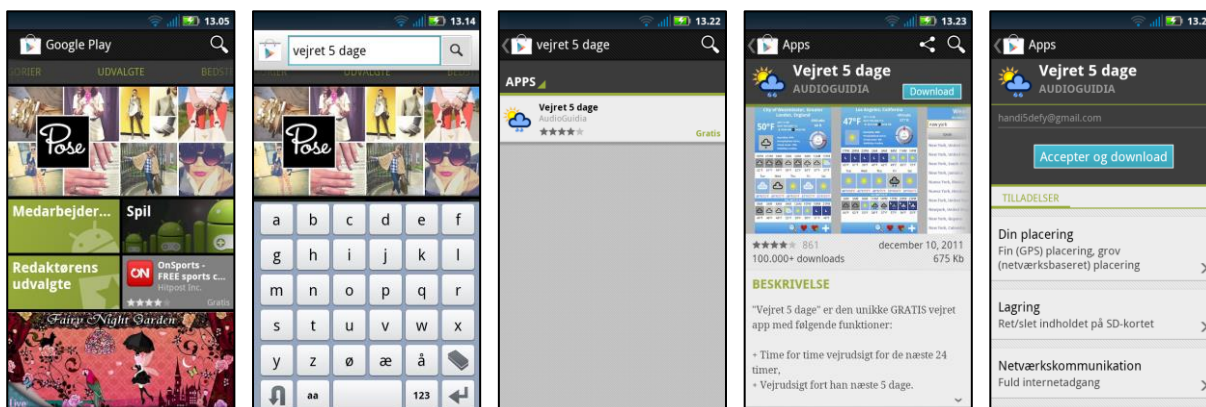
13.05
Google Play
ORIER UDVALGTE BEDST
Pose
Medarbejder...
Spil
Redaktørens udvalgte
ON OnSports - FREE sports c... Hitpost Inc.
Gratis
Fairy Night Garden
Live

13.14
vejret 5 dage
UDVALGTE BEDST
Pose
a b c d e f
g h i j k l
m n o p q r
s t u v w x
y z ø æ å
aa 123

13.22
vejret 5 dage
APPS
Vejret 5 dage
AudioGuidia
Gratis

13.23
Apps
Vejret 5 dage
AUDIOGUIDIA
Download
861
december 10, 2011
100.000+ downloads
675 Kb
BESKRIVELSE
"Vejret 5 dage" er den unikke GRATIS vejret app med følgende funktioner:
• Time for time vejrudsigt for de næste 24 timer,
• Vejrudsigt fort han næste 5 dage.

13.2
Apps
Vejret 5 dage
AUDIOGUIDIA
handi5defy@gmail.com
Accepter og download
TILLADELSER
Din placering
Fin (GPS) placering, grov (netværksbaseret) placering
Lagring
Ret/slet indholdet på SD-kortet
Netværkskommunikation
Fuld internetadgang